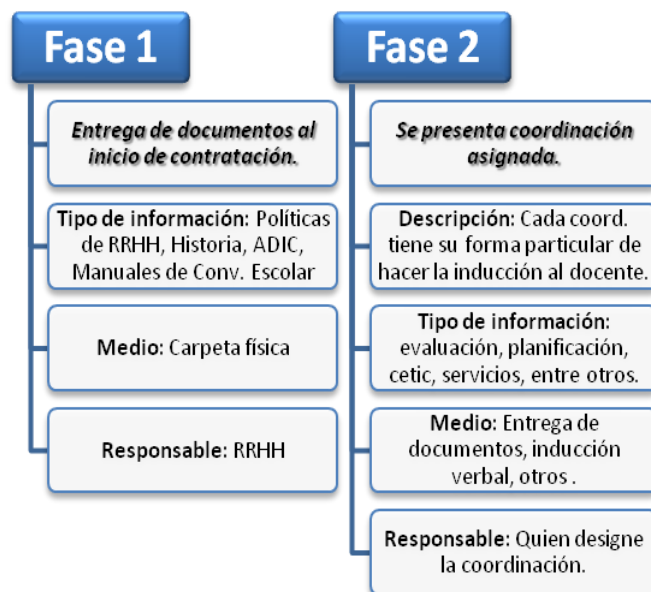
Fase 1

Entrega de documentos al inicio de contratación.

Tipo de información: Políticas de RRHH, Historia, ADIC, Manuales de Conv. Escolar

Medio: Carpeta física

Responsable: RRHH

Fase 2

Se presenta coordinación asignada.

Descripción: Cada coord. tiene su forma particular de hacer la inducción al docente.

Tipo de información: evaluación, planificación, cetic, servicios, entre otros.

Medio: Entrega de documentos, inducción verbal, otros .

Responsable: Quien designe la coordinación.